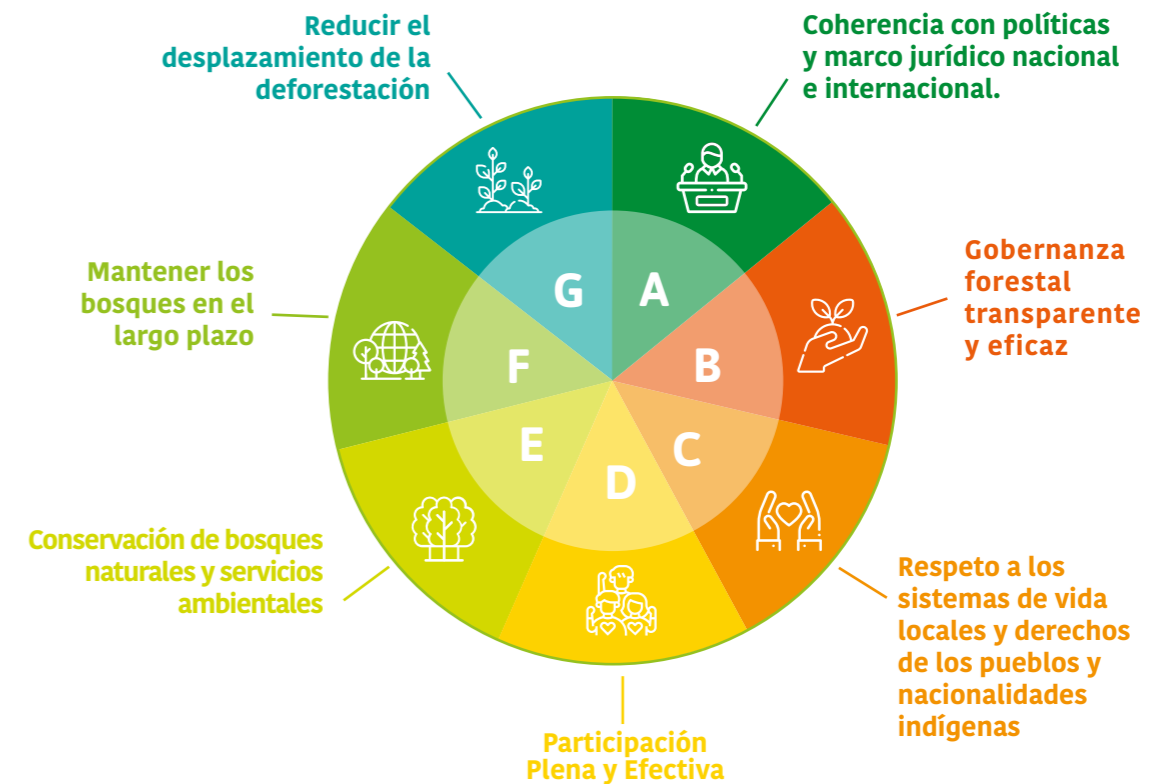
Reducir el desplazamiento de la deforestación

Coherencia con políticas y marco jurídico nacional e internacional.

Gobernanza forestal transparente y eficaz

Mantener los bosques en el largo plazo

G

A

F

B

E

C

D

Conservación de bosques naturales y servicios ambientales

Respeto a los sistemas de vida locales y derechos de los pueblos y nacionalidades indígenas

Participación Plena y Efectiva